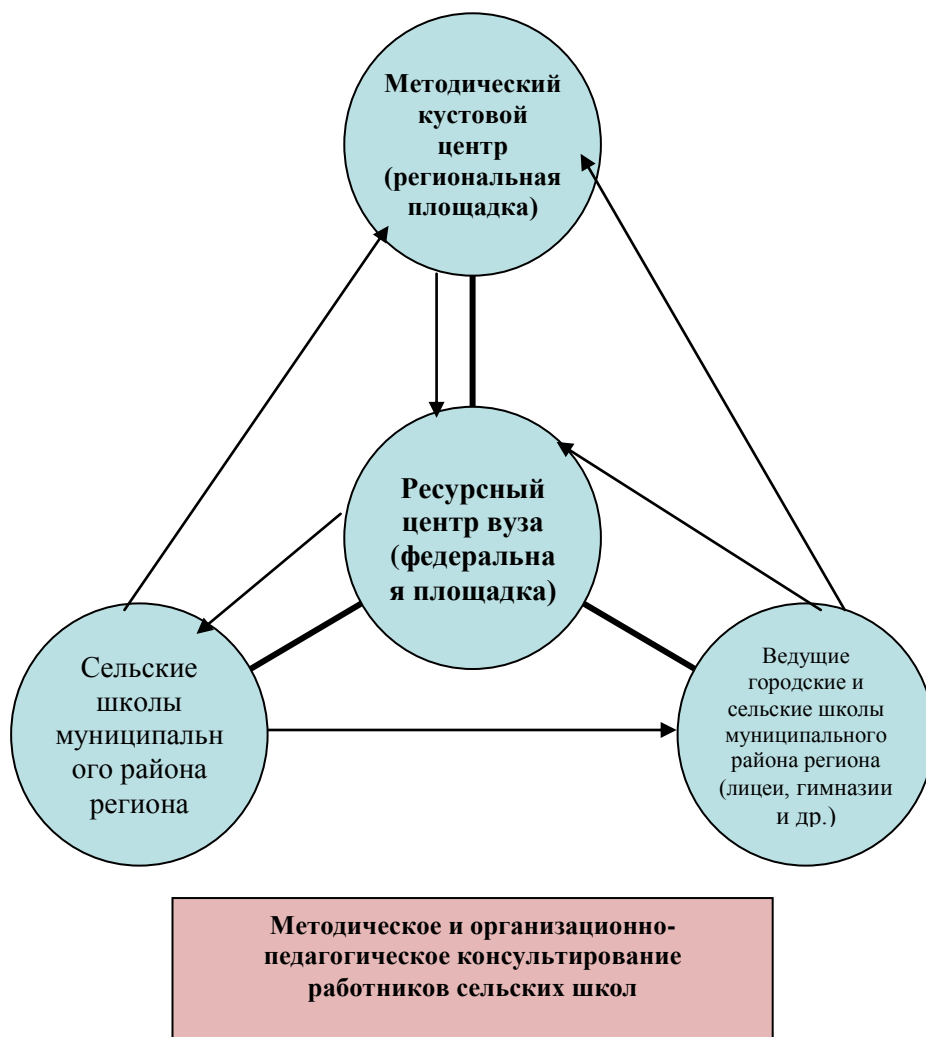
Методический кустовой центр (региональная площадка)

Ресурсный центр вуза (федеральная площадка)

Сельские школы муниципального района региона

Ведущие городские и сельские школы муниципального района региона (лицеи, гимназии и др.)

Методическое и организационно-педагогическое консультирование работников сельских школ